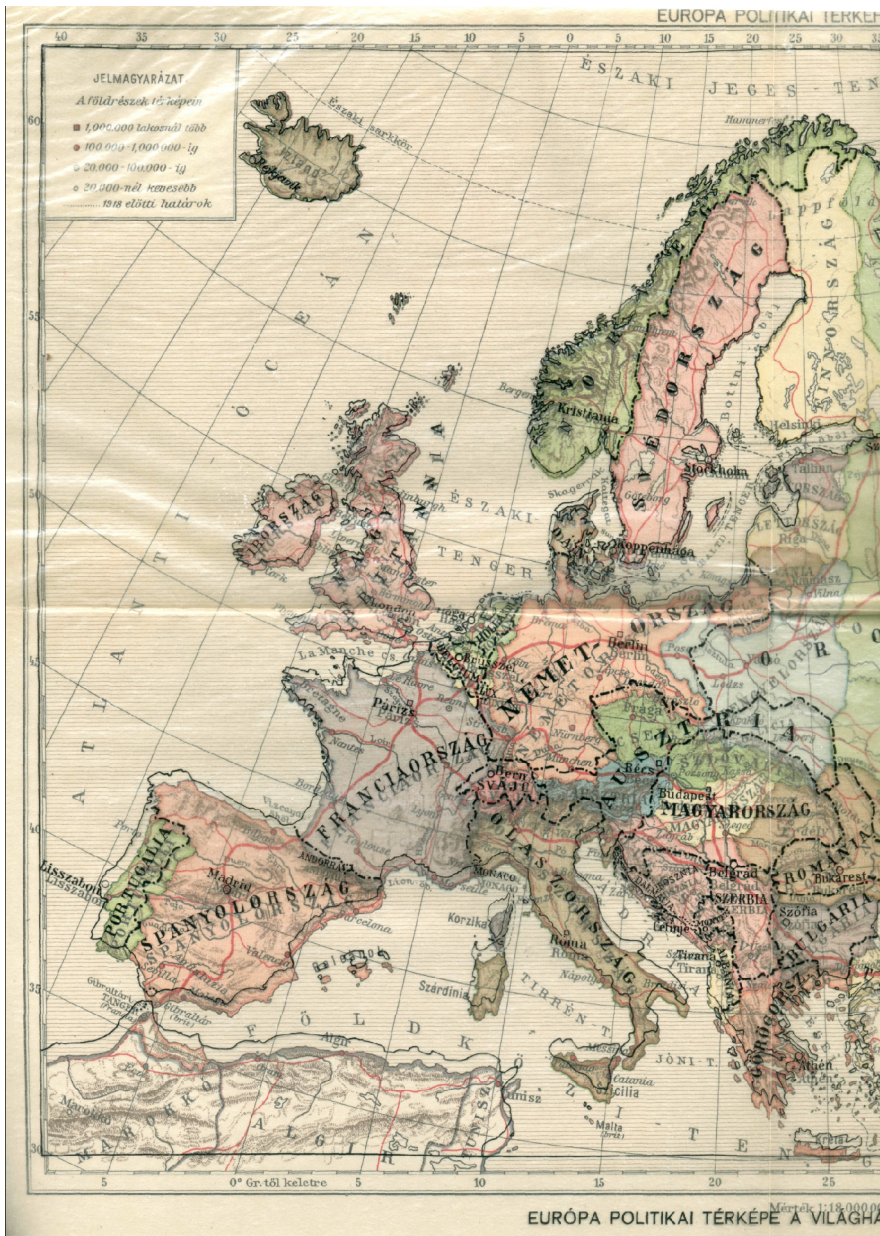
EURÓPA POLITIKAI TÉRKÉ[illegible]

40 35 30 25 20 15 10 5 0 5 10 15 20 25 30 35

JELMAGYARÁZAT.
A földrészek térképein
1,000.000 lakosnál több
100.000–1,000.000-ig
20.000–100.000-ig
20.000-nél kevesebb
1918 előtti határok

ÉSZAKI JEGES-TEN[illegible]

Északi sarkkör

Reykjavik

ATLANTI-ÓCEÁN

NORVÉGIA
Krisztiania
Bergen
SVÉDORSZÁG
Stockholm
FINNORSZÁG
Helsinki
Lappföld
Tallinn
LETTORSZÁG
Riga
Bottni-öböl
Skagerrak
DÁNIA
Koppenhága

ÍRORSZÁG
NAGYBRITANNIA
Edinburgh
London
ÉSZAKI-TENGER

La Manche csat.
Párizs
FRANCIAORSZÁG
NÉMETORSZÁG
Berlin
Prága
LENGYELORSZÁG
AUSZTRIA
Bécs
Budapest
MAGYARORSZÁG
SVÁJC
Bern
OLASZORSZÁG
Róma
Nápoly
Szardínia
Korzika
MONACO
ANDORRA
SPANYOLORSZÁG
Madrid
Barcelona
Valencia
PORTUGÁLIA
Lisszabon
Gibraltár
TANGER
ROMÁNIA
Bukarest
SZERBIA
Belgrád
BULGÁRIA
Szófia
Tirana
GÖRÖGORSZÁG
Athén
TIRRÉNI-T.
JÓNI-T.
ADRIAI-T.
FÖLDKÖZI-TENGER
Sicilia
Malta
Algir
MAROKKÓ
ALGIR
TUNISZ
Tunisz
Kréta

60
55
50
45
40
35
30

5 0° Gr.-tól keletre 5 10 15 20 25

Mérték 1:18,000.00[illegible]

EURÓPA POLITIKAI TÉRKÉPE A VILÁGHÁ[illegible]